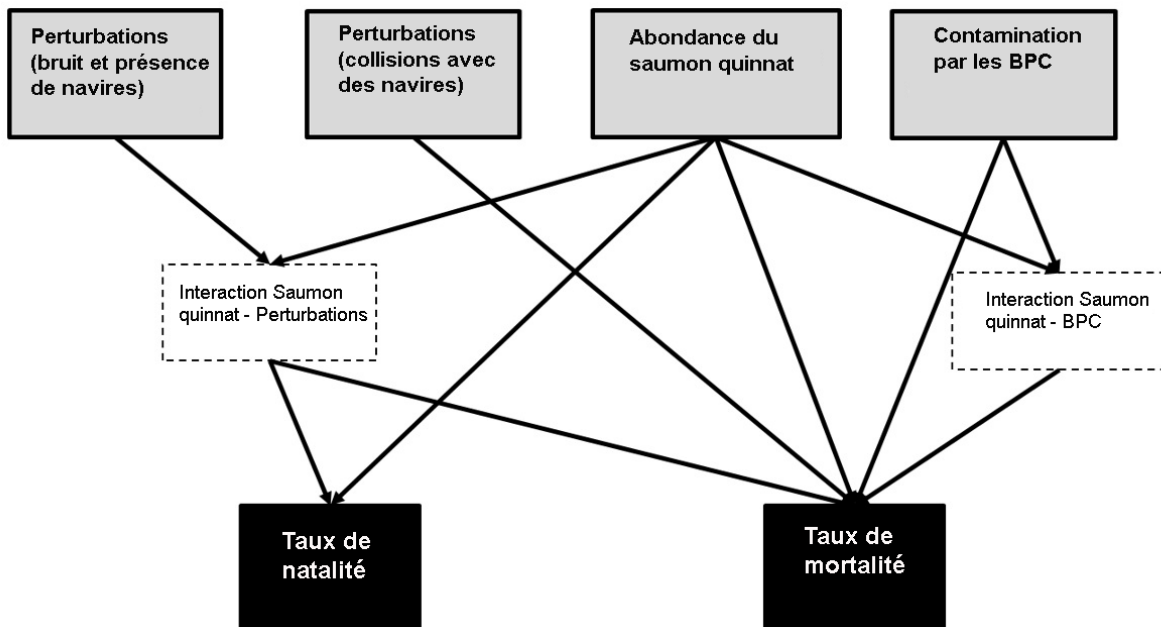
Perturbations (bruit et présence de navires)

Perturbations (collisions avec des navires)

Abondance du saumon quinnat

Contamination par les BPC

Interaction Saumon quinnat - Perturbations

Interaction Saumon quinnat - BPC

Taux de natalité

Taux de mortalité